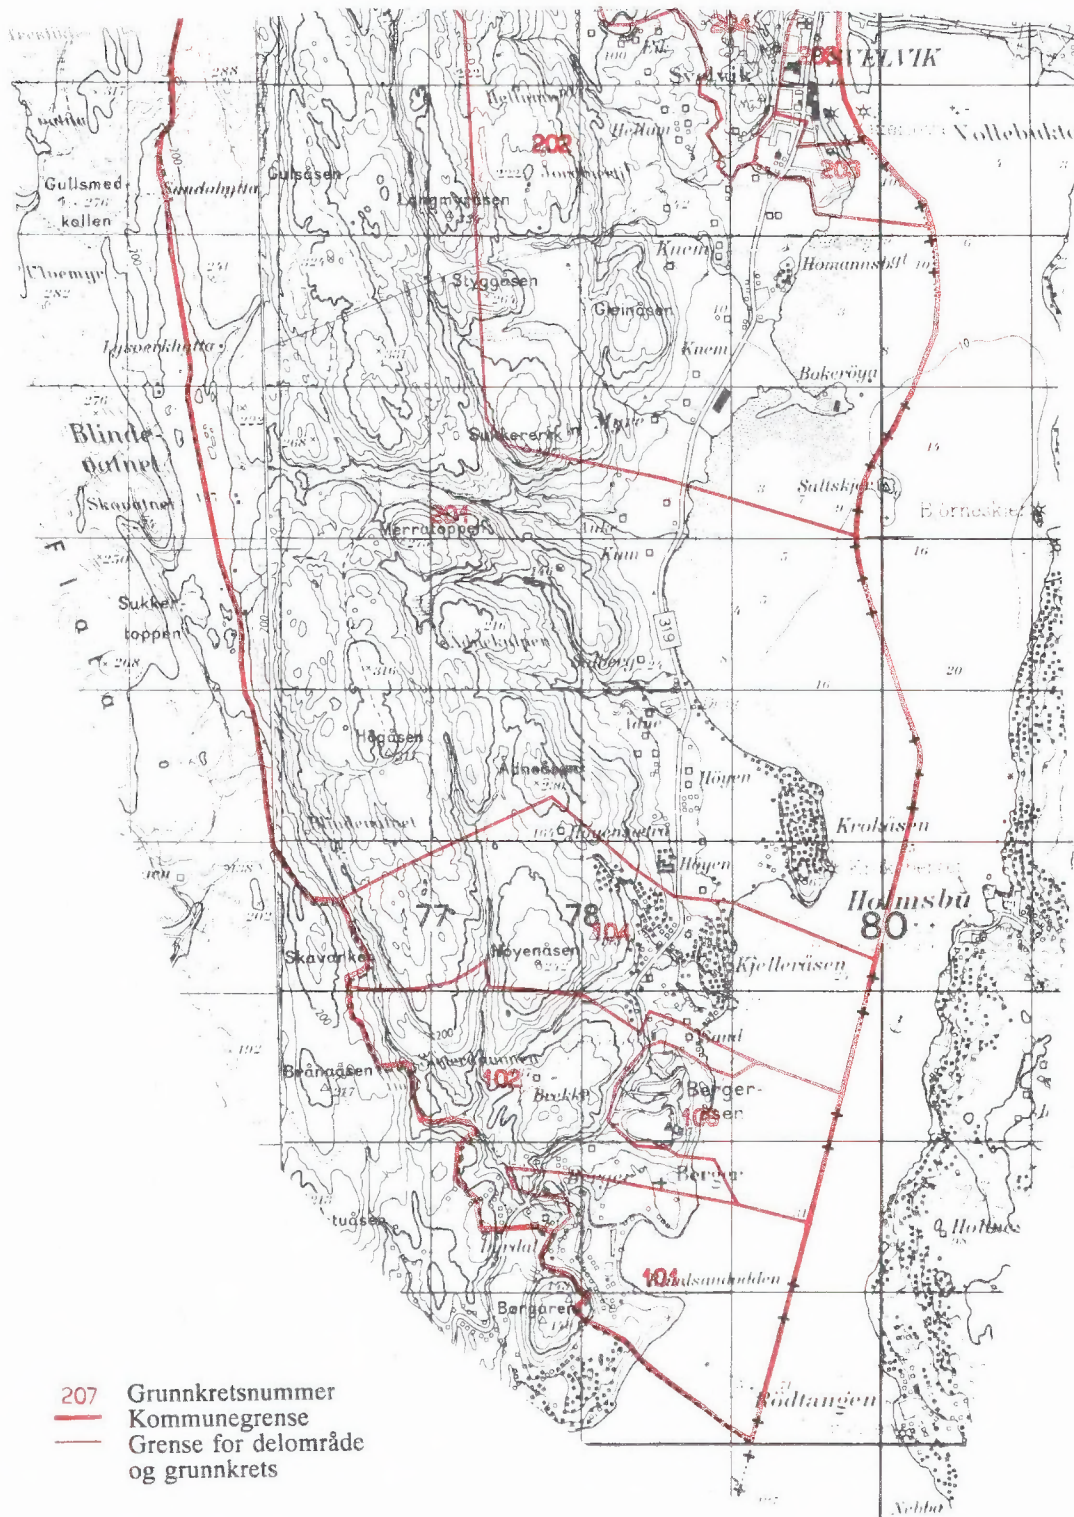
SVELVIK
Vollebukta
Svelvik
Holm
202
203
Gullsmed-kollen
Gulsåsen
Langmyråsen
Knem
Homannsbyll
Styggåsen
Gleinåsen
Knem
Lysvenhytta
Bokeröya
Blinde-vatnet
Sukkerenk
Skauvatnet
Saltskjær
Börnes
Merratoppen
201
Kaut
Flata
Sukker-toppen
319
Solberg
Idøe
Högåsen
Åtneåsen
Höyen
Krokåsen
Höyen
Holmsbu
77
78
80
104
Skavørke
Höyenåsen
Kjelleråsen
Brånagåsen
102
Brekke
Berger-åsen
103
Berger
Berger
tuåsen
Hella
Holmsbu
104
Sandodden
Børgåren
Rödtangen
Nebba
207 Grunnkretsnummer
Kommunegrense
Grense for delområde og grunnkrets